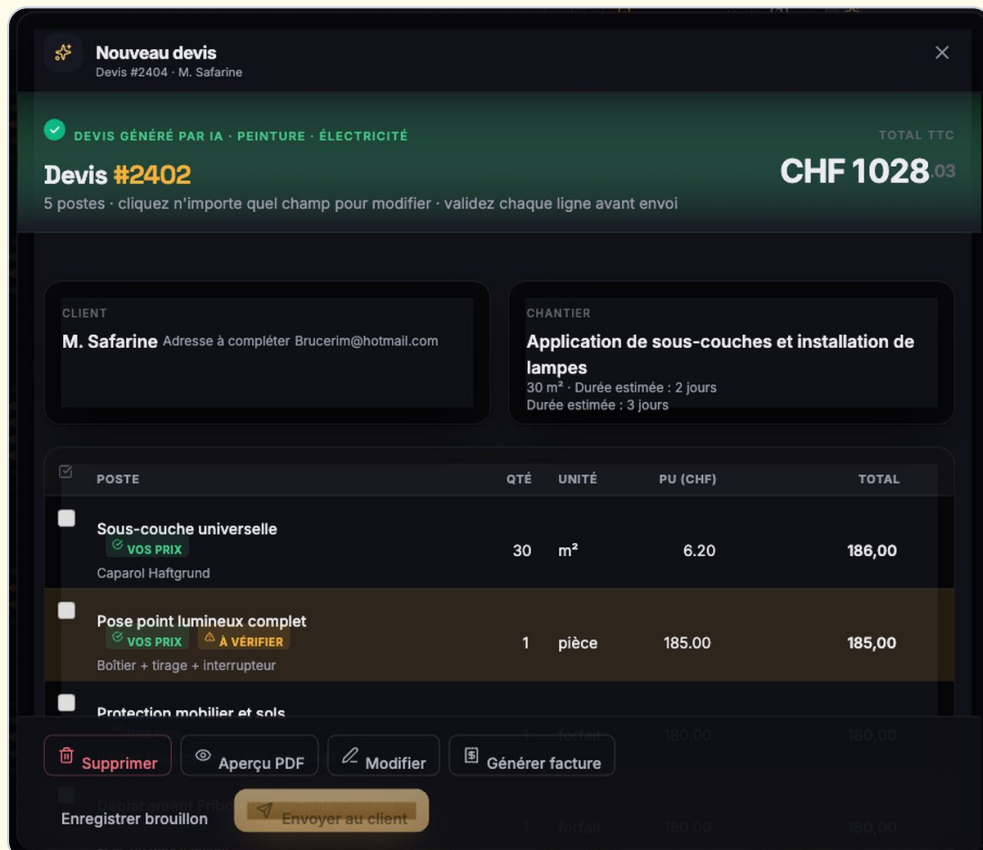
Nouveau devis
Devis #2404 · M. Safarine

DEVIS GÉNÉRÉ PAR IA · PEINTURE · ÉLECTRICITÉ

TOTAL TTC

Devis #2402

CHF 1028.03

5 postes · cliquez n'importe quel champ pour modifier · validez chaque ligne avant envoi

CLIENT
M. Safarine Adresse à compléter Brucerim@hotmail.com

CHANTIER
Application de sous-couches et installation de lampes
30 m² · Durée estimée : 2 jours
Durée estimée : 3 jours

| | POSTE | QTÉ | UNITÉ | PU (CHF) | TOTAL |
|---|---|---|---|---|---|
| | Sous-couche universelle VOS PRIX Caparol Haftgrund | 30 | m² | 6.20 | 186,00 |
| | Pose point lumineux complet VOS PRIX À VÉRIFIER Boîtier + tirage + interrupteur | 1 | pièce | 185.00 | 185,00 |
| | Protection mobilier et sols | 1 | forfait | 180.00 | 180,00 |
| | Déplacement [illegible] | 1 | forfait | 180.00 | 180,00 |

Supprimer
Aperçu PDF
Modifier
Générer facture

Enregistrer brouillon
Envoyer au client